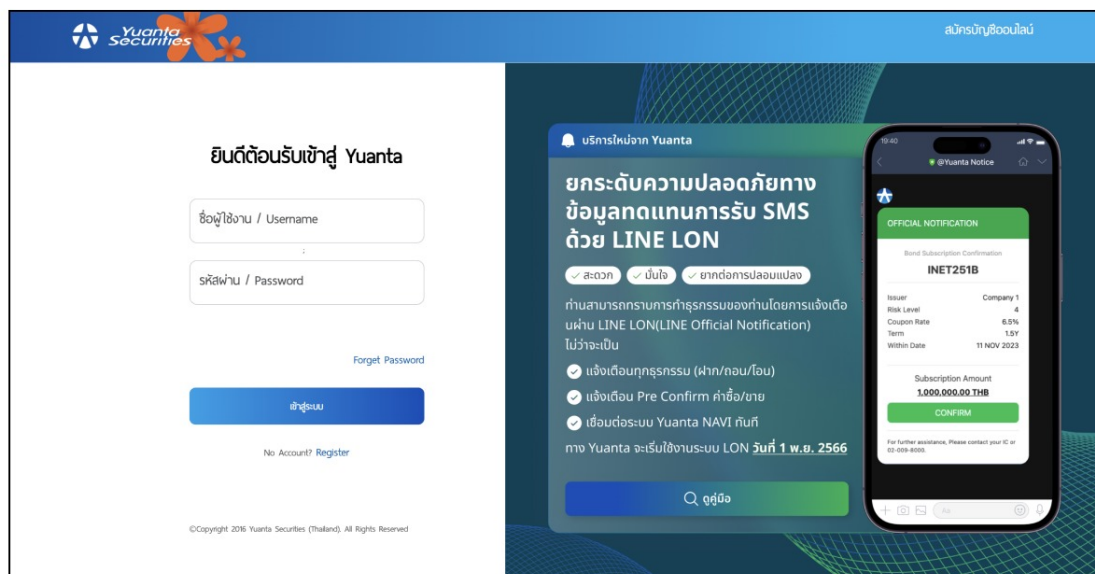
Yuanta Securities

สมัครบัญชีออนไลน์

ยินดีต้อนรับเข้าสู่ Yuanta

ชื่อผู้ใช้งาน / Username

รหัสผ่าน / Password

Forget Password

เข้าสู่ระบบ

No Account? Register

©Copyright 2016 Yuanta Securities (Thailand). All Rights Reserved

บริการใหม่จาก Yuanta

ยกระดับความปลอดภัยทางข้อมูลทดแทนการรับ SMS ด้วย LINE LON

สะดวก มั่นใจ ยากต่อการปลอมแปลง

ท่านสามารถทราบการทำธุรกรรมของท่านโดยการแจ้งเตือนผ่าน LINE LON(LINE Official Notification) ไม่ว่าจะเป็น

แจ้งเตือนทุกธุรกรรม (ฝาก/ถอน/โอน)

แจ้งเตือน Pre Confirm ค่าซื้อ/ขาย

เชื่อมต่อระบบ Yuanta NAVI ทันที

ทาง Yuanta จะเริ่มใช้งานระบบ LON วันที่ 1 พ.ย. 2566

ดูคู่มือ

19:40

@Yuanta Notice

OFFICIAL NOTIFICATION

Bond Subscription Confirmation

INET251B

| | |
|---|---|
| Issuer | Company 1 |
| Risk Level | 4 |
| Coupon Rate | 6.5% |
| Term | 1.5Y |
| Within Date | 11 NOV 2023 |

Subscription Amount

1,000,000.00 THB

CONFIRM

For further assistance, Please contact your IC or 02-009-8000.

Aa